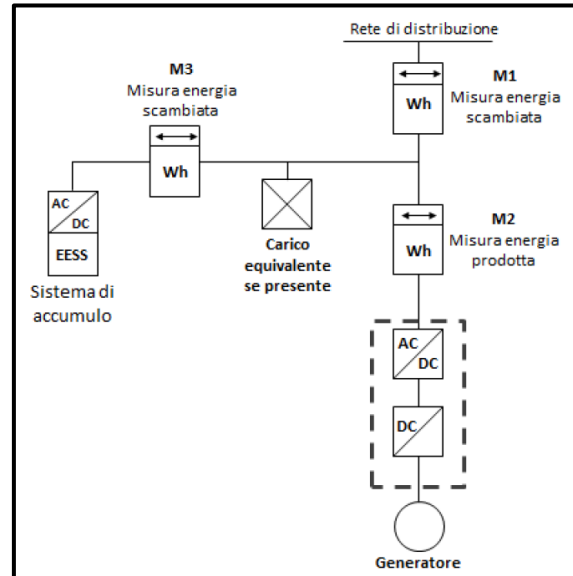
Rete di distribuzione

M3
Misura energia scambiata

Wh

M1
Misura energia scambiata

Wh

AC
DC
EESS

Sistema di accumulo

Carico equivalente se presente

M2
Misura energia prodotta

Wh

AC
DC

DC

Generatore